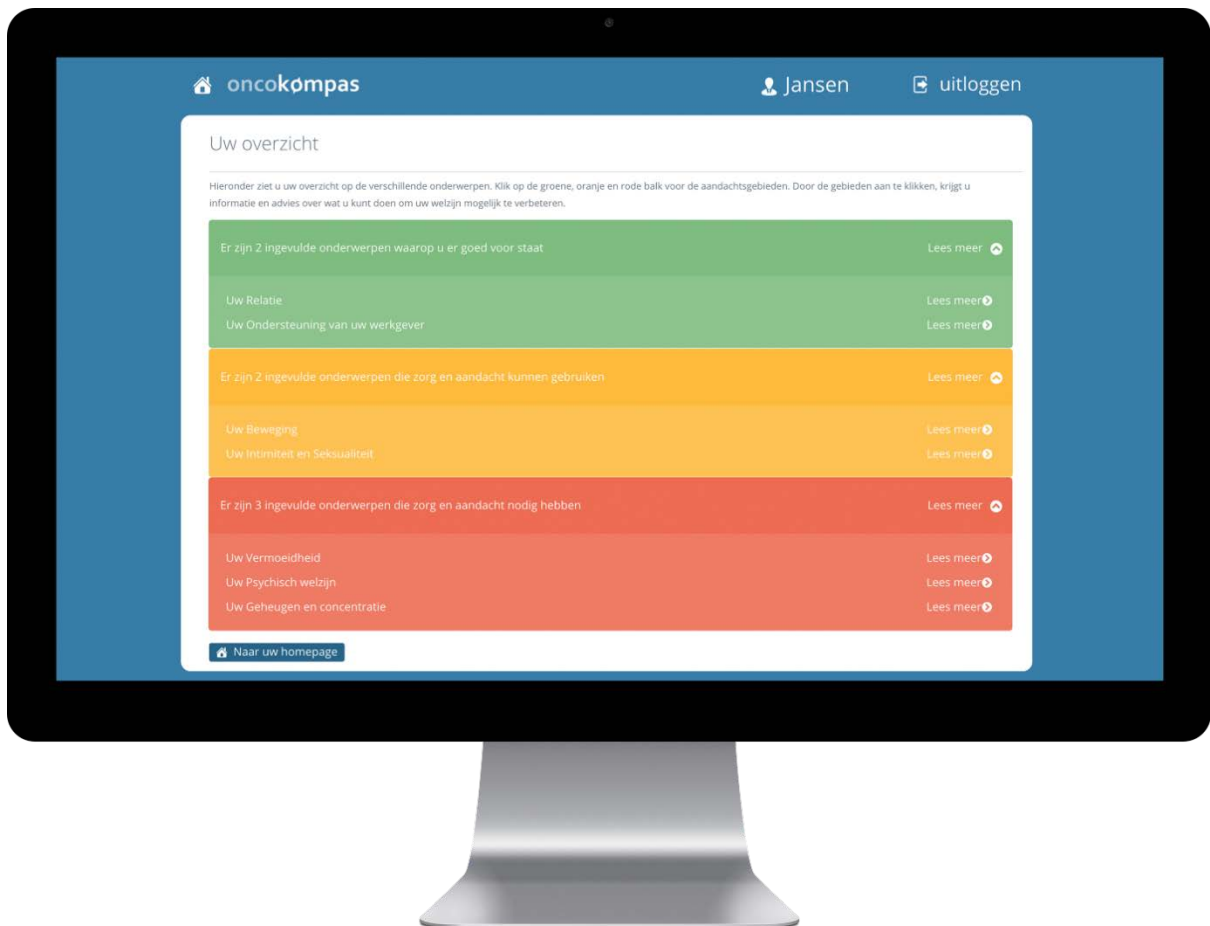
oncokompas

Jansen

uitloggen

Uw overzicht

Hieronder ziet u uw overzicht op de verschillende onderwerpen. Klik op de groene, oranje en rode balk voor de aandachtsgebieden. Door de gebieden aan te klikken, krijgt u informatie en advies over wat u kunt doen om uw welzijn mogelijk te verbeteren.

Er zijn 2 ingevulde onderwerpen waarop u er goed voor staat

Lees meer

Uw Relatie

Lees meer

Uw Ondersteuning van uw werkgever

Lees meer

Er zijn 2 ingevulde onderwerpen die zorg en aandacht kunnen gebruiken

Lees meer

Uw Beweging

Lees meer

Uw Intimiteit en Seksualiteit

Lees meer

Er zijn 3 ingevulde onderwerpen die zorg en aandacht nodig hebben

Lees meer

Uw Vermoeidheid

Lees meer

Uw Psychisch welzijn

Lees meer

Uw Geheugen en concentratie

Lees meer

Naar uw homepage